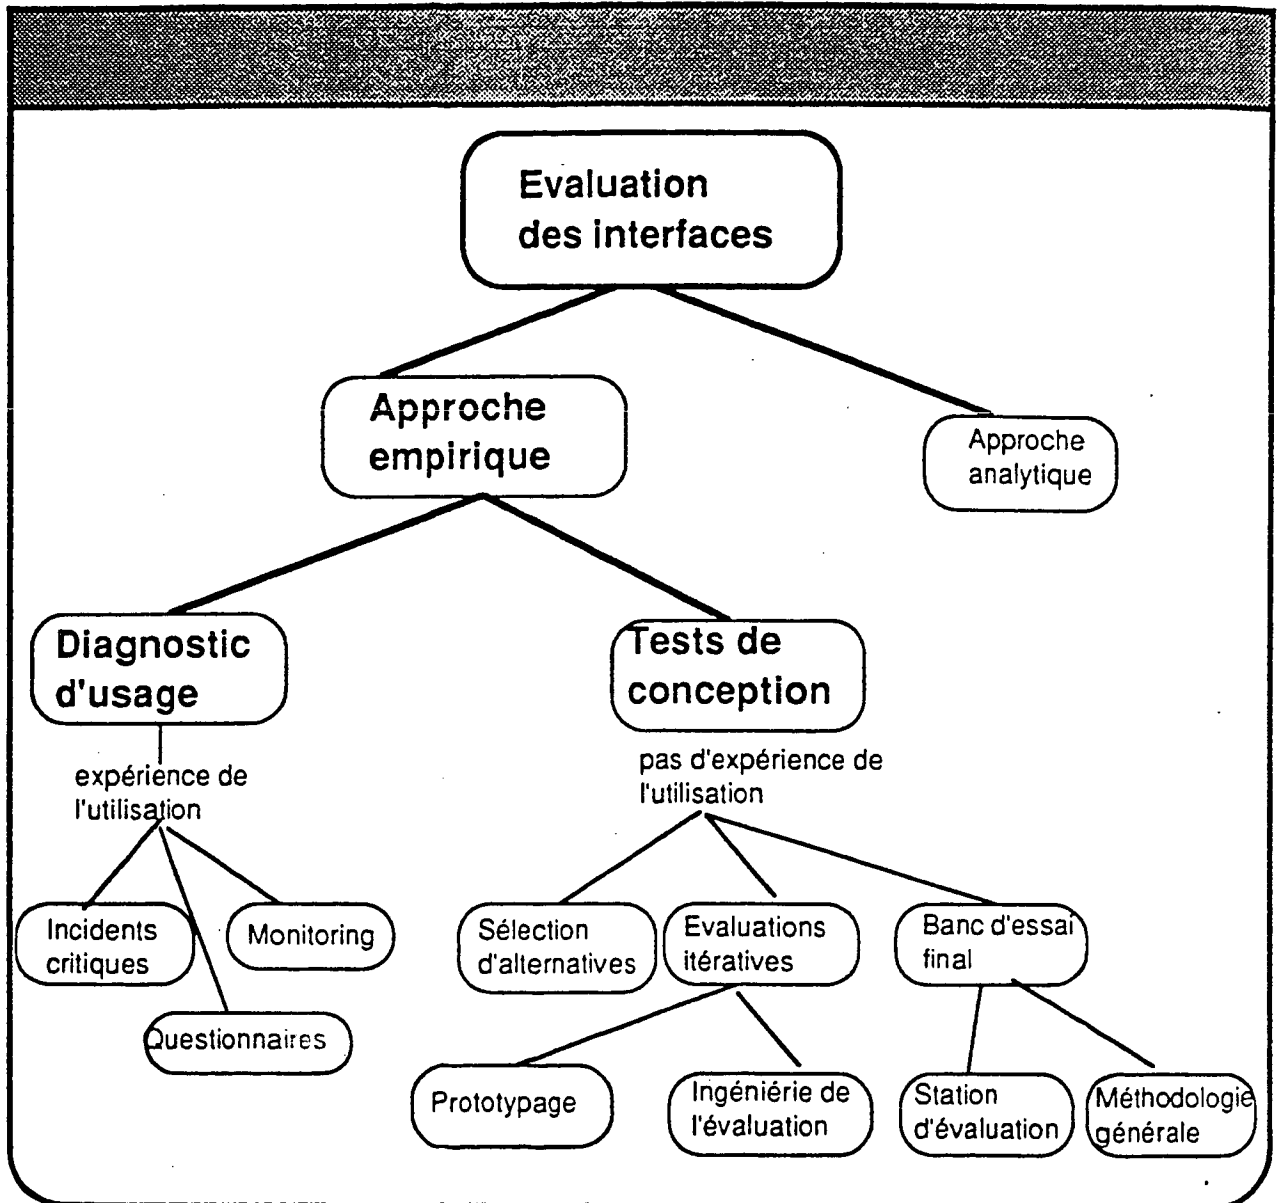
Evaluation des interfaces

Approche empirique

Approche analytique

Diagnostic d'usage

Tests de conception

expérience de l'utilisation

pas d'expérience de l'utilisation

Incidents critiques

Monitoring

Questionnaires

Sélection d'alternatives

Evaluations itératives

Banc d'essai final

Prototypage

Ingéniérie de l'évaluation

Station d'évaluation

Méthodologie générale